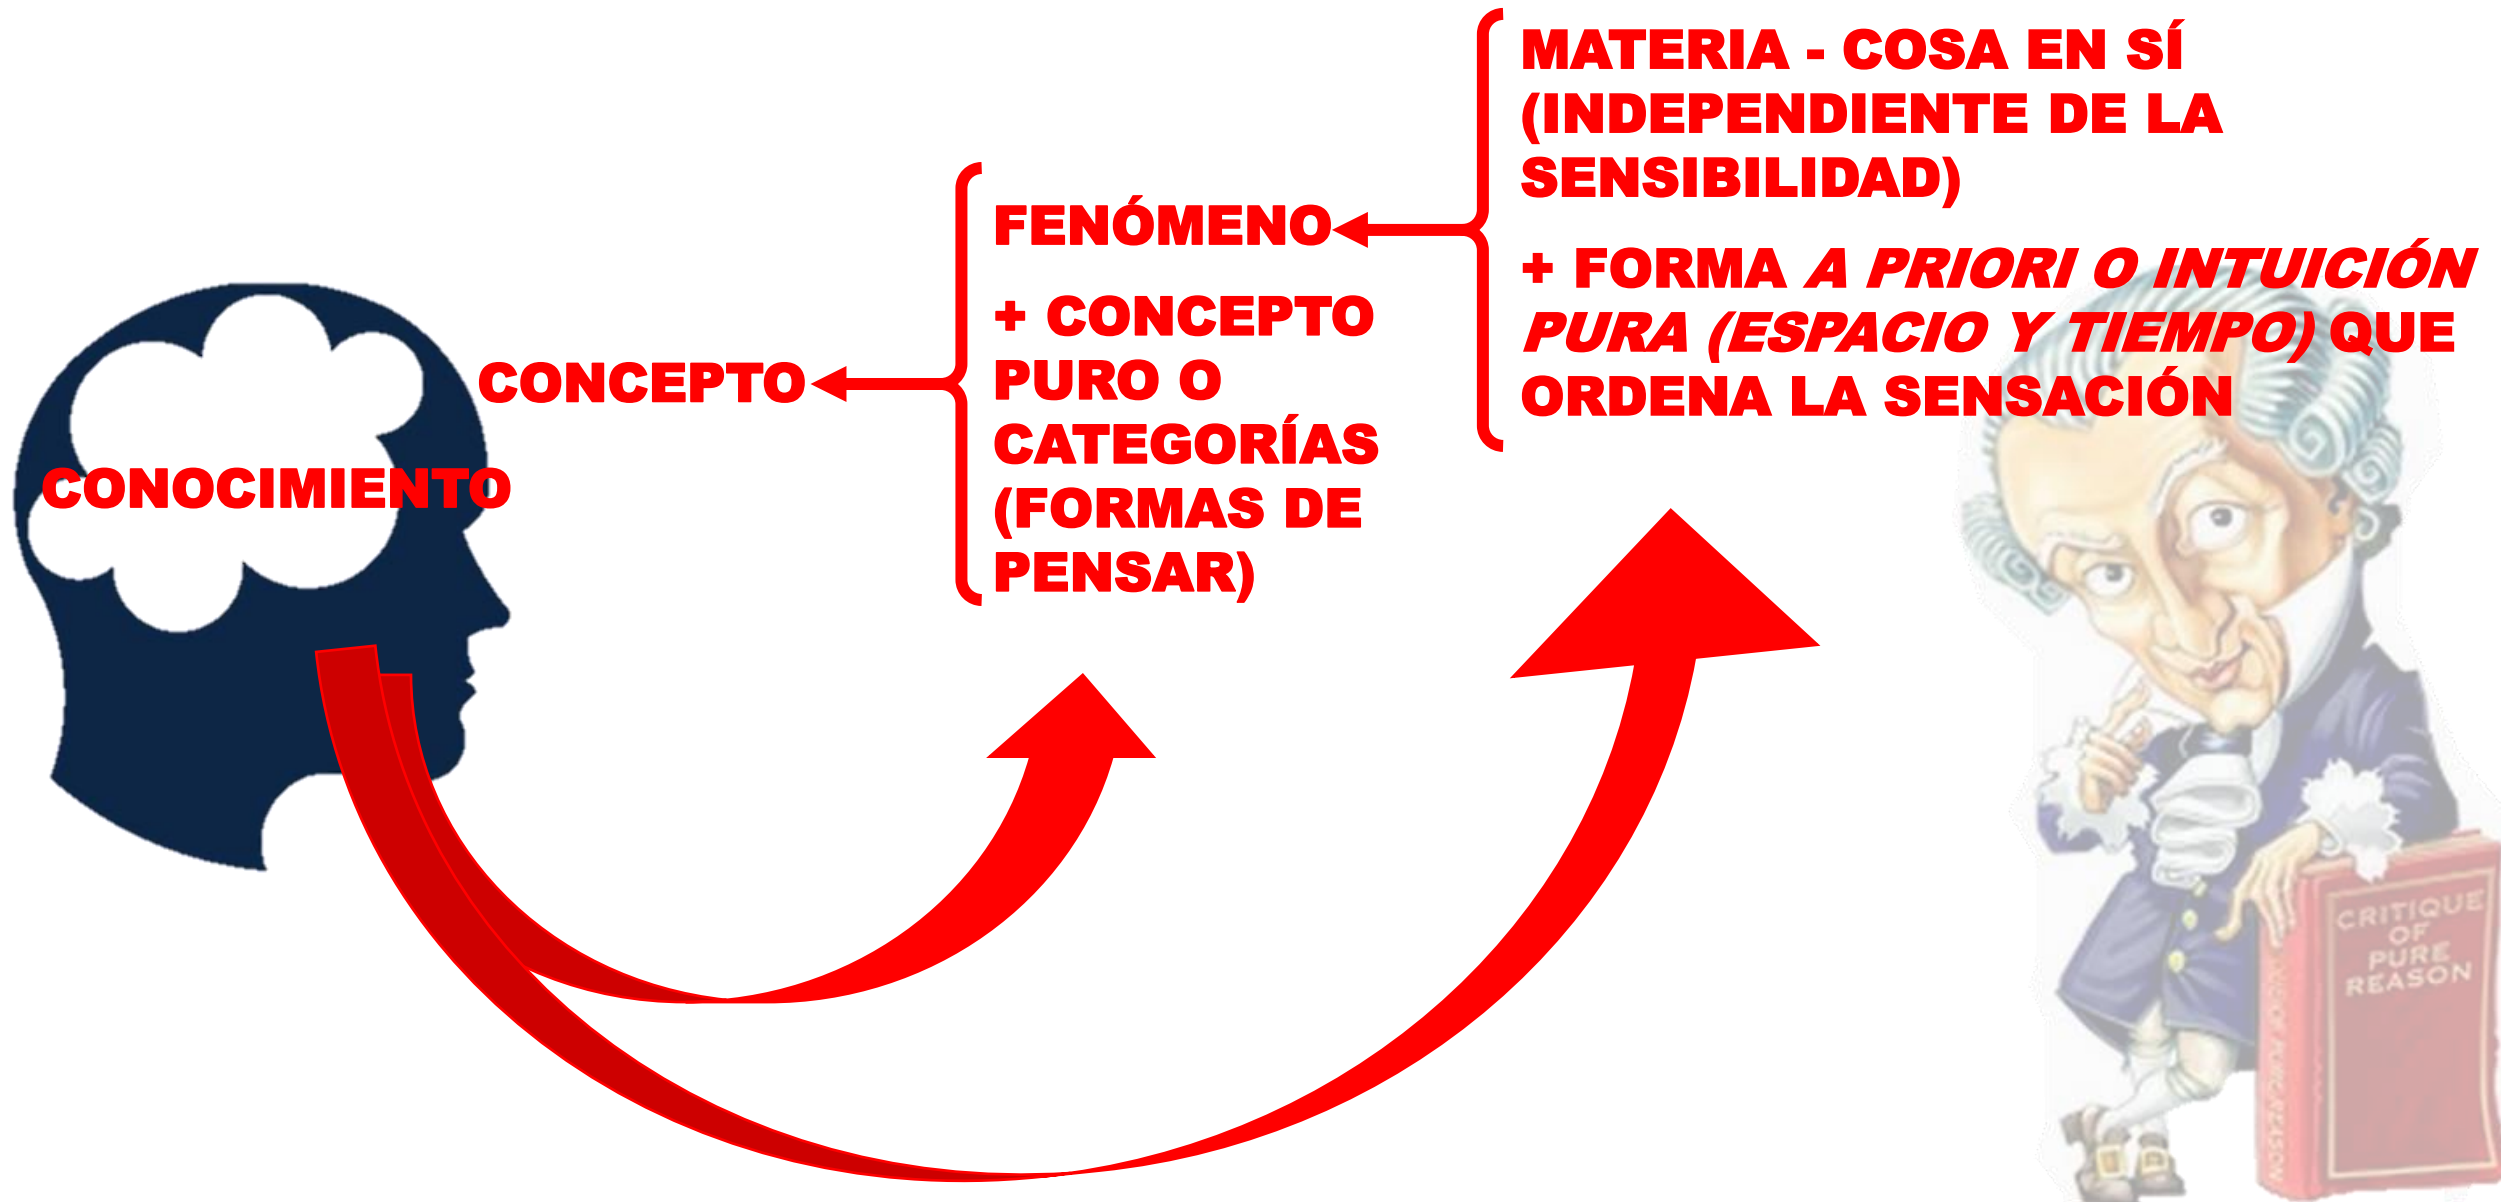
CONOCIMIENTO

CONCEPTO

FENÓMENO

+ CONCEPTO PURO O CATEGORÍAS (FORMAS DE PENSAR)

MATERIA - COSA EN SÍ (INDEPENDIENTE DE LA SENSIBILIDAD)

+ FORMA *A PRIORI O INTUICIÓN PURA (ESPACIO Y TIEMPO)* QUE ORDENA LA SENSACIÓN

CRITIQUE OF PURE REASON